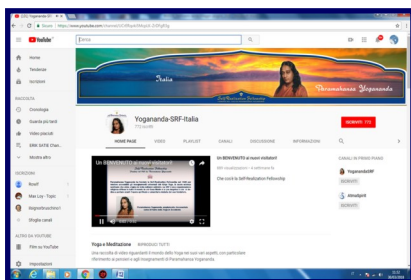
(25) Yogananda-SRF-It ×

Sicuro | https://www.youtube.com/channel/UC

YouTube IT

Cerca

Home

Tendenze

Iscrizioni

RACCOLTA

Cronologia

Guarda più tardi

Video piaciuti

ERIC SATIE Chan...

Mostra altro

ISCRIZIONI

Roseff

Max Loy - Topic

Bogorchiecchini

Sfoglia canali

ALTRO DA YOUTUBE

Film su YouTube

Impostazioni

Italia

Self-Realization Fellowship

Paramahansa Yogananda

Yogananda-SRF-Italia

772 iscritti

ISCRIVITI 772

HOME PAGE

VIDEO

PLAYLIST

CANALI

DISCUSSIONE

INFORMAZIONI

Un BENVENUTO ai nuovi visitatori!

Un BENVENUTO ai nuovi visitatori!

Clic sopra to Self-Realization Fellowship

CANALI IN PRIMO PIANO

YoganandaSRF

ISCRIVITI

Ahmadpid

ISCRIVITI

Yoga e Meditazione

RIPRODUCI TUTTI

Una raccolta di video riguardanti il mondo dello Yoga nei suoi vari aspetti, con particolare riferimento ai pensieri e agli insegnamenti di Paramahansa Yogananda.